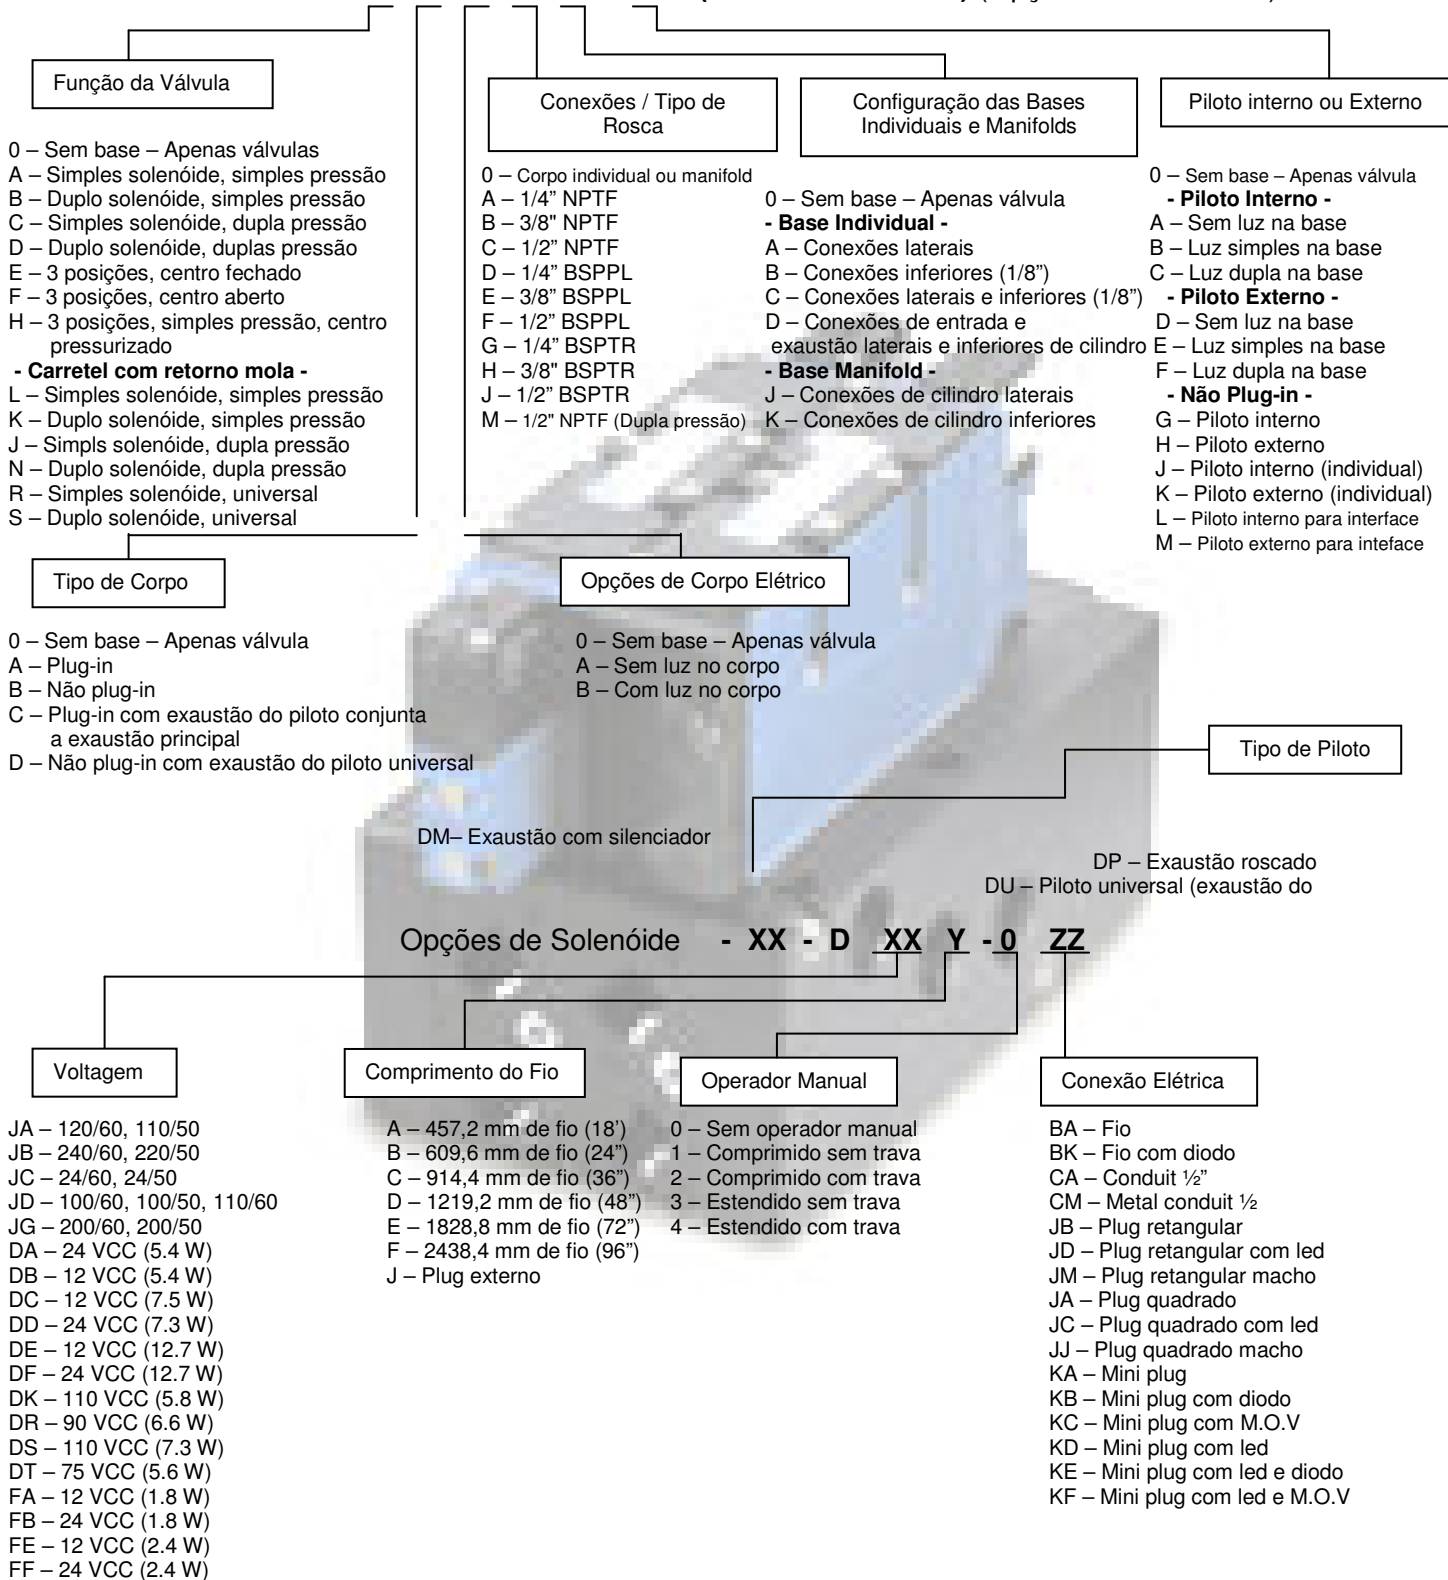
Função da Válvula

0 – Sem base – Apenas válvulas
A – Simples solenóide, simples pressão
B – Duplo solenóide, simples pressão
C – Simples solenóide, dupla pressão
D – Duplo solenóide, duplas pressão
E – 3 posições, centro fechado
F – 3 posições, centro aberto
H – 3 posições, simples pressão, centro pressurizado
- Carretel com retorno mola -
L – Simples solenóide, simples pressão
K – Duplo solenóide, simples pressão
J – Simpls solenóide, dupla pressão
N – Duplo solenóide, dupla pressão
R – Simples solenóide, universal
S – Duplo solenóide, universal

Conexões / Tipo de Rosca

0 – Corpo individual ou manifold
A – 1/4" NPTF
B – 3/8" NPTF
C – 1/2" NPTF
D – 1/4" BSPPL
E – 3/8" BSPPL
F – 1/2" BSPPL
G – 1/4" BSPTR
H – 3/8" BSPTR
J – 1/2" BSPTR
M – 1/2" NPTF (Dupla pressão)

Configuração das Bases Individuais e Manifolds

0 – Sem base – Apenas válvula
- Base Individual -
A – Conexões laterais
B – Conexões inferiores (1/8")
C – Conexões laterais e inferiores (1/8")
D – Conexões de entrada e exaustão laterais e inferiores de cilindro
- Base Manifold -
J – Conexões de cilindro laterais
K – Conexões de cilindro inferiores

Piloto interno ou Externo

0 – Sem base – Apenas válvula
- Piloto Interno -
A – Sem luz na base
B – Luz simples na base
C – Luz dupla na base
- Piloto Externo -
D – Sem luz na base
E – Luz simples na base
F – Luz dupla na base
- Não Plug-in -
G – Piloto interno
H – Piloto externo
J – Piloto interno (individual)
K – Piloto externo (individual)
L – Piloto interno para interface
M – Piloto externo para inteface

Tipo de Corpo

0 – Sem base – Apenas válvula
A – Plug-in
B – Não plug-in
C – Plug-in com exaustão do piloto conjunta a exaustão principal
D – Não plug-in com exaustão do piloto universal

Opções de Corpo Elétrico

0 – Sem base – Apenas válvula
A – Sem luz no corpo
B – Com luz no corpo

Tipo de Piloto

DM– Exaustão com silenciador

DP – Exaustão roscado
DU – Piloto universal (exaustão do

Opções de Solenóide - XX - D XX Y - 0 ZZ

Voltagem

JA – 120/60, 110/50
JB – 240/60, 220/50
JC – 24/60, 24/50
JD – 100/60, 100/50, 110/60
JG – 200/60, 200/50
DA – 24 VCC (5.4 W)
DB – 12 VCC (5.4 W)
DC – 12 VCC (7.5 W)
DD – 24 VCC (7.3 W)
DE – 12 VCC (12.7 W)
DF – 24 VCC (12.7 W)
DK – 110 VCC (5.8 W)
DR – 90 VCC (6.6 W)
DS – 110 VCC (7.3 W)
DT – 75 VCC (5.6 W)
FA – 12 VCC (1.8 W)
FB – 24 VCC (1.8 W)
FE – 12 VCC (2.4 W)
FF – 24 VCC (2.4 W)

Comprimento do Fio

A – 457,2 mm de fio (18')
B – 609,6 mm de fio (24")
C – 914,4 mm de fio (36")
D – 1219,2 mm de fio (48")
E – 1828,8 mm de fio (72")
F – 2438,4 mm de fio (96")
J – Plug externo

Operador Manual

0 – Sem operador manual
1 – Comprimido sem trava
2 – Comprimido com trava
3 – Estendido sem trava
4 – Estendido com trava

Conexão Elétrica

BA – Fio
BK – Fio com diodo
CA – Conduit ½"
CM – Metal conduit ½
JB – Plug retangular
JD – Plug retangular com led
JM – Plug retangular macho
JA – Plug quadrado
JC – Plug quadrado com led
JJ – Plug quadrado macho
KA – Mini plug
KB – Mini plug com diodo
KC – Mini plug com M.O.V
KD – Mini plug com led
KE – Mini plug com led e diodo
KF – Mini plug com led e M.O.V